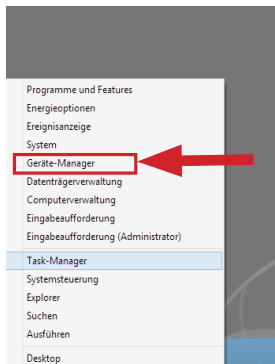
Programme und Features
Energieoptionen
Ereignisanzeige
System
Geräte-Manager
Datenträgerverwaltung
Computerverwaltung
Eingabeaufforderung
Eingabeaufforderung (Administrator)

Task-Manager
Systemsteuerung
Explorer
Suchen
Ausführen

Desktop